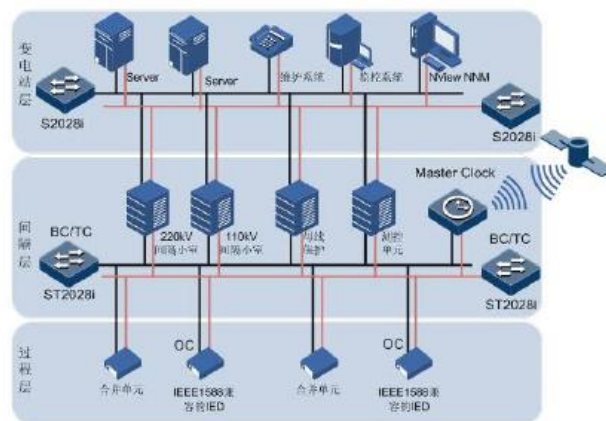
变电站层

Server

Server

维护系统

监控系统

NView NNM

S2028i

S2028i

Master Clock

间隔层

BC/TC

ST2028i

220kV 间隔小室

110kV 间隔小室

母线保护

测控单元

BC/TC

ST2028i

过程层

OC

OC

合并单元

IEEE1588兼容的IED

合并单元

IEEE1588兼容的IED